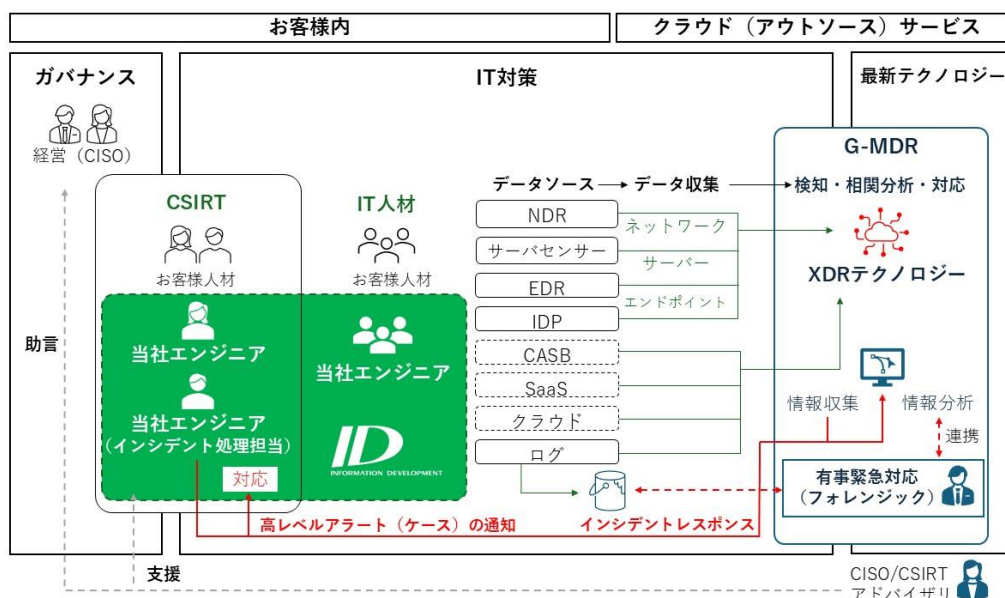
お客様内

クラウド（アウトソース）サービス

ガバナンス

経営（CISO）

IT対策

最新テクノロジー

G-MDR

CSIRT

お客様人材

IT人材

お客様人材

データソース → データ収集 → 検知・相関分析・対応

NDR

ネットワーク

サーバセンサー

サーバー

XDRテクノロジー

EDR

エンドポイント

IDP

助言

当社エンジニア

当社エンジニア

CASB

SaaS

当社エンジニア
（インシデント処理担当）

クラウド

情報収集

情報分析

連携

ログ

ID
INFORMATION DEVELOPMENT

対応

有事緊急対応
（フォレンジック）

高レベルアラート（ケース）の通知

インシデントレスポンス

支援

CISO/CSIRT
アドバイザリ